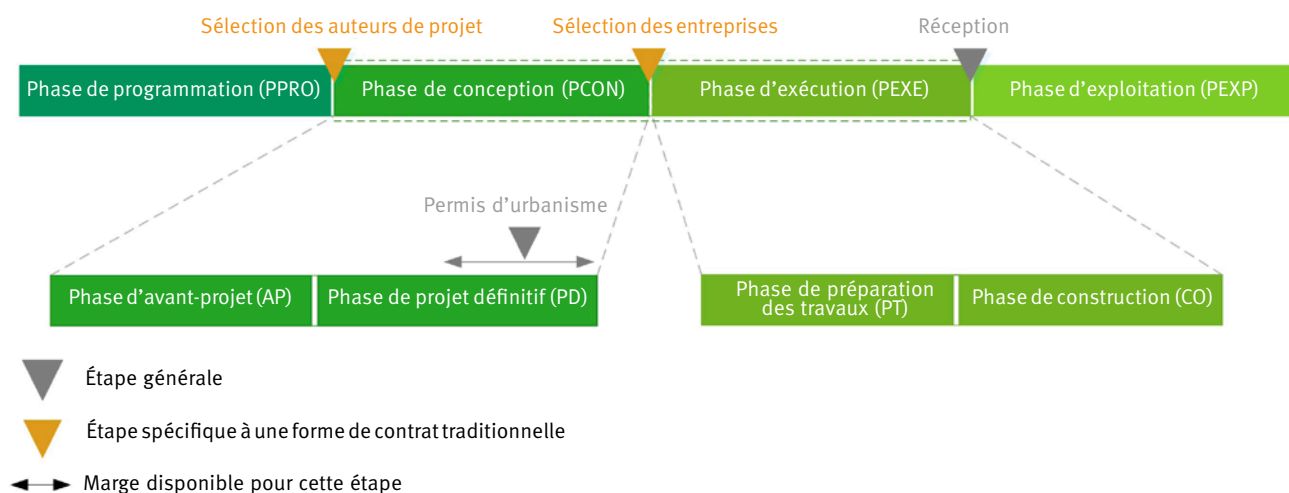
Sélection des auteurs de projet

Sélection des entreprises

Réception

Phase de programmation (PPRO)

Phase de conception (PCON)

Phase d'exécution (PEXE)

Phase d'exploitation (PEXP)

Permis d'urbanisme

Phase d'avant-projet (AP)

Phase de projet définitif (PD)

Phase de préparation des travaux (PT)

Phase de construction (CO)

Étape générale

Étape spécifique à une forme de contrat traditionnelle

Marge disponible pour cette étape